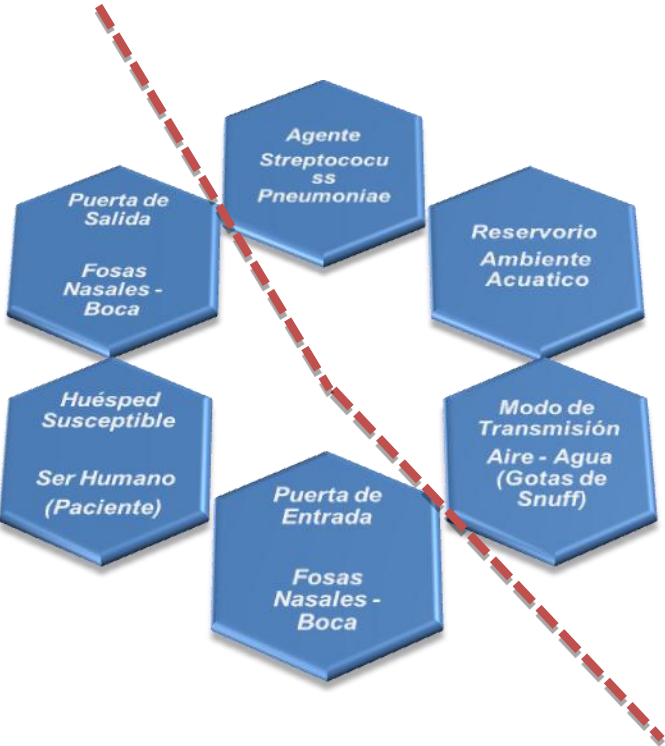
Agente
Streptococuss Pneumoniae

Puerta de Salida

Fosas Nasales - Boca

Reservorio
Ambiente Acuatico

Huésped Susceptible

Ser Humano (Paciente)

Modo de Transmisión
Aire - Agua (Gotas de Snuff)

Puerta de Entrada

Fosas Nasales - Boca